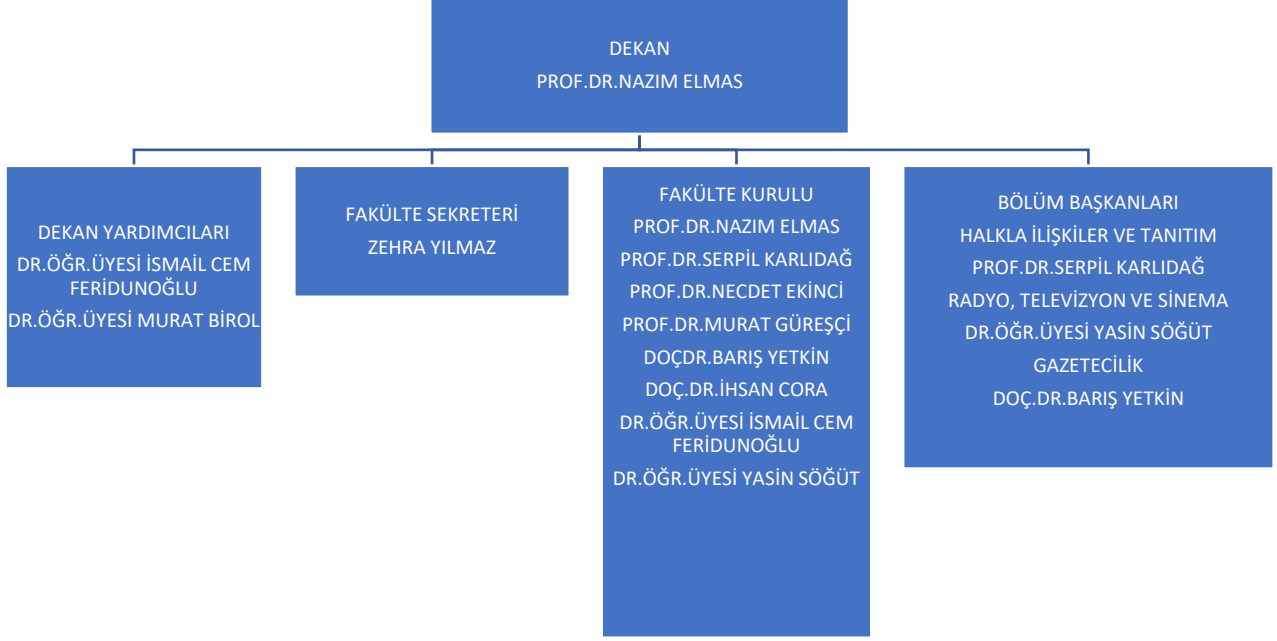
DEKAN
PROF.DR.NAZIM ELMAS

DEKAN YARDIMCILARI
DR.ÖĞR.ÜYESİ İSMAİL CEM FERİDUNOĞLU
DR.ÖĞR.ÜYESİ MURAT BİROL

FAKÜLTE SEKRETERİ
ZEHRA YILMAZ

FAKÜLTE KURULU
PROF.DR.NAZIM ELMAS
PROF.DR.SERPİL KARLIDAĞ
PROF.DR.NECDET EKİNCİ
PROF.DR.MURAT GÜREŞÇİ
DOÇDR.BARIŞ YETKİN
DOÇ.DR.İHSAN CORA
DR.ÖĞR.ÜYESİ İSMAİL CEM FERİDUNOĞLU
DR.ÖĞR.ÜYESİ YASİN SÖĞÜT

BÖLÜM BAŞKANLARI
HALKLA İLİŞKİLER VE TANITIM
PROF.DR.SERPİL KARLIDAĞ
RADYO, TELEVİZYON VE SİNEMA
DR.ÖĞR.ÜYESİ YASİN SÖĞÜT
GAZETECİLİK
DOÇ.DR.BARIŞ YETKİN